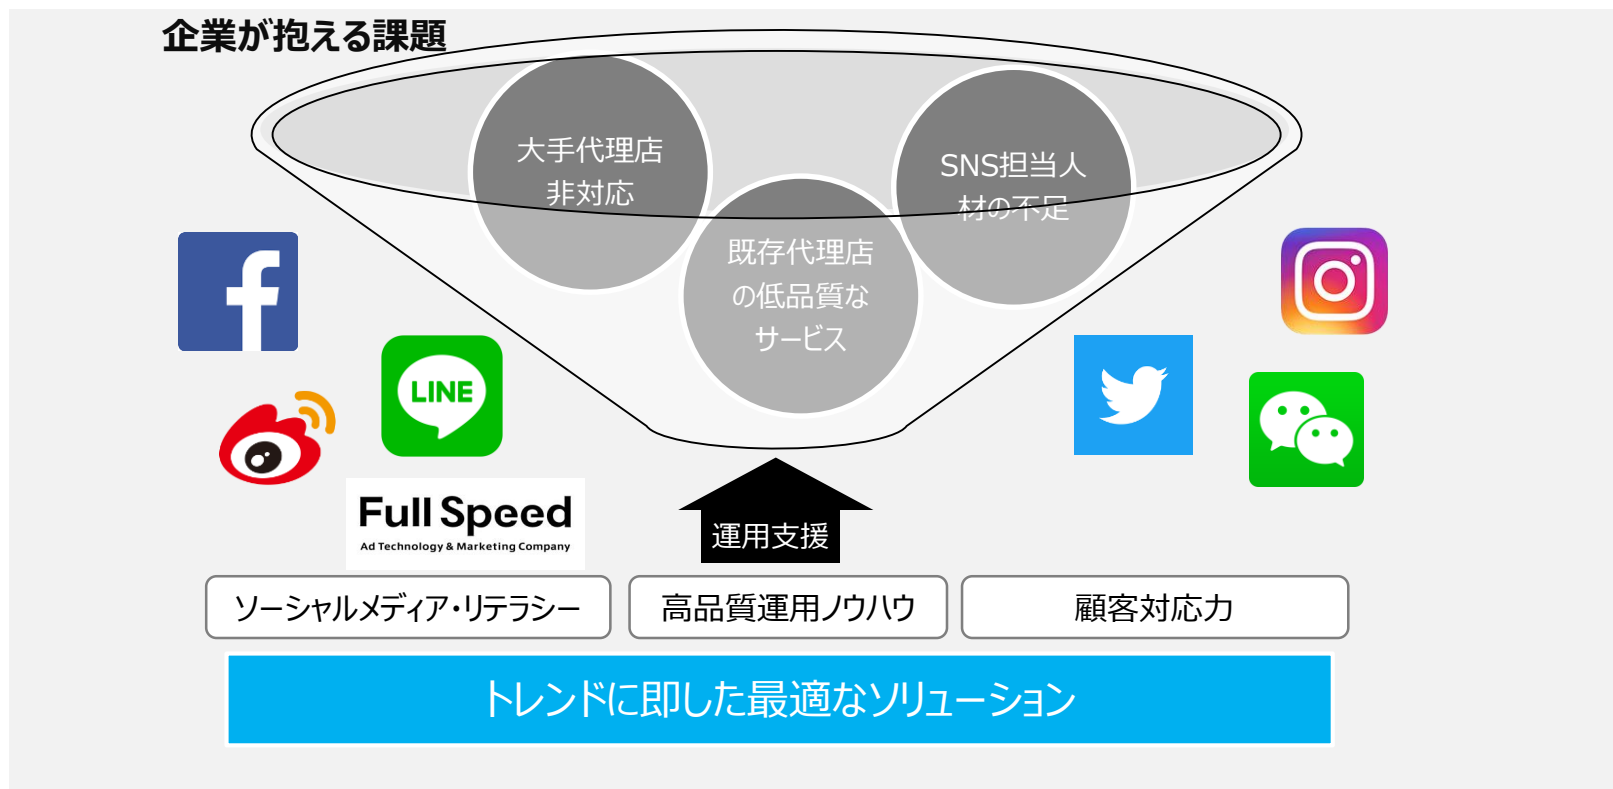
企業が抱える課題

大手代理店
非対応

SNS担当人
材の不足

既存代理店
の低品質な
サービス

LINE

Full Speed
Ad Technology & Marketing Company

運用支援

ソーシャルメディア・リテラシー

高品質運用ノウハウ

顧客対応力

トレンドに即した最適なソリューション